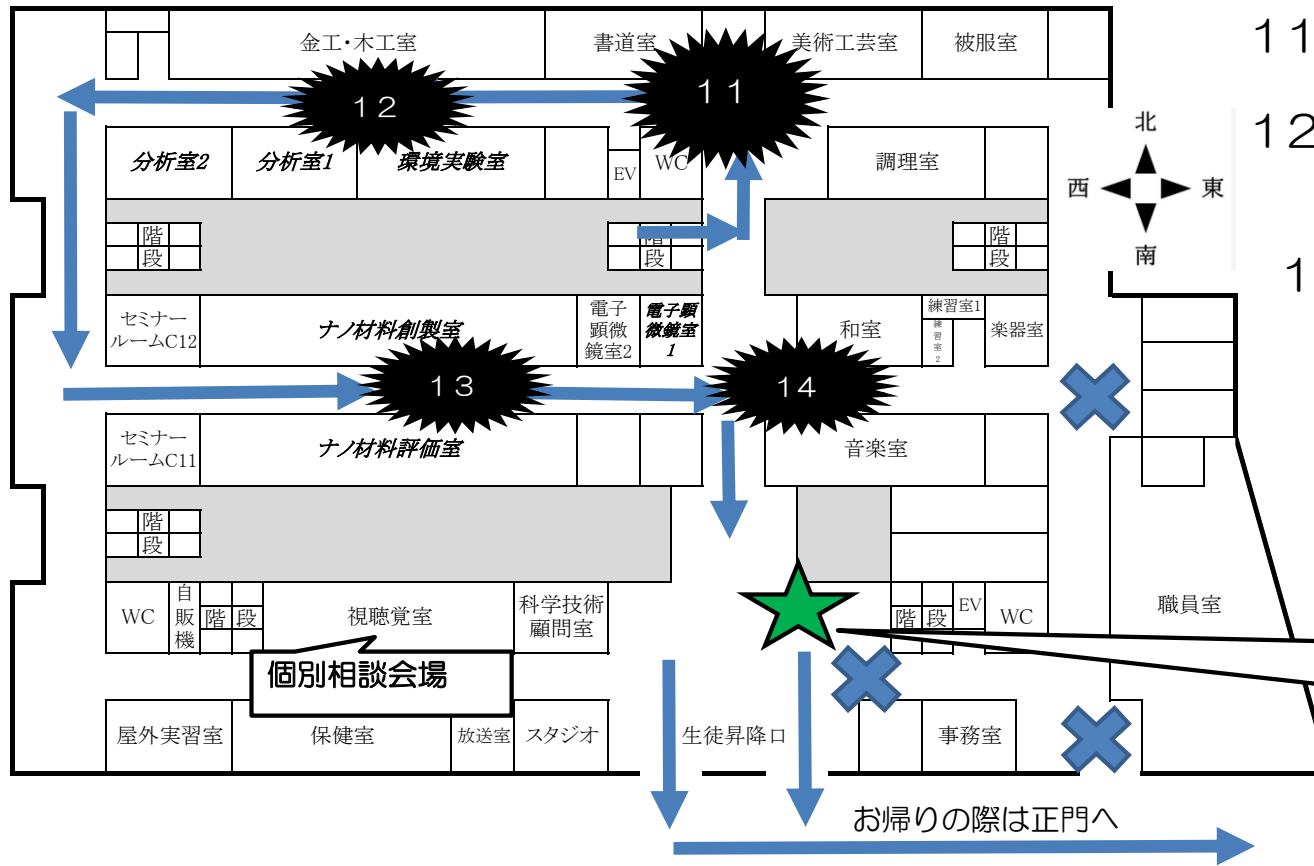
金工・木工室

書道室

美術工芸室

被服室

11

12

11

12

1

北

西

東

南

分析室2

分析室1

環境実験室

EV

WC

調理室

階段

階段

階段

セミナールームC12

ナノ材料創製室

電子顕微鏡室2

電子顕微鏡室1

和室

練習室1

練習室2

楽器室

13

14

セミナールームC11

ナノ材料評価室

音楽室

階段

WC

自販機

階段

視聴覚室

科学技術顧問室

階段

EV

WC

職員室

個別相談会場

屋外実習室

保健室

放送室

スタジオ

生徒昇降口

事務室

お帰りの際は正門へ